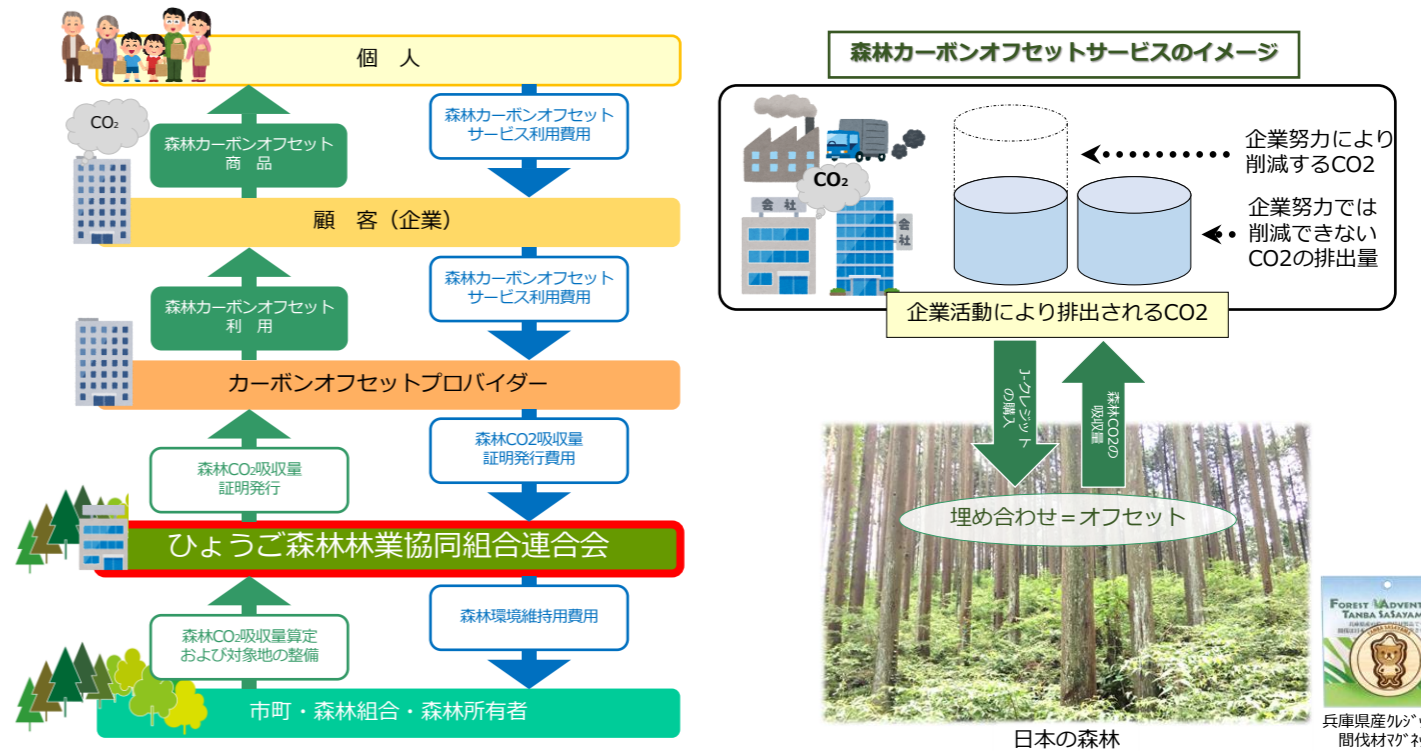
個　人

$CO_2$

森林カーボンオフセット商品

森林カーボンオフセットサービス利用費用

顧　客（企業）

森林カーボンオフセット利用

森林カーボンオフセットサービス利用費用

カーボンオフセットプロバイダー

森林$CO_2$吸収量証明発行

森林CO2吸収量証明発行費用

ひょうご森林林業協同組合連合会

森林$CO_2$吸収量算定および対象地の整備

森林環境維持用費用

市町・森林組合・森林所有者

森林カーボンオフセットサービスのイメージ

会社

$CO_2$

会社

企業努力により削減するCO2

企業努力では削減できないCO2の排出量

企業活動により排出されるCO2

J-クレジットの購入

森林CO2の吸収量

埋め合わせ＝オフセット

日本の森林

FOREST ADVENT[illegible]
TANBA SASAYAM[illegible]

兵庫県産クレジ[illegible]
間伐材マグネ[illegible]